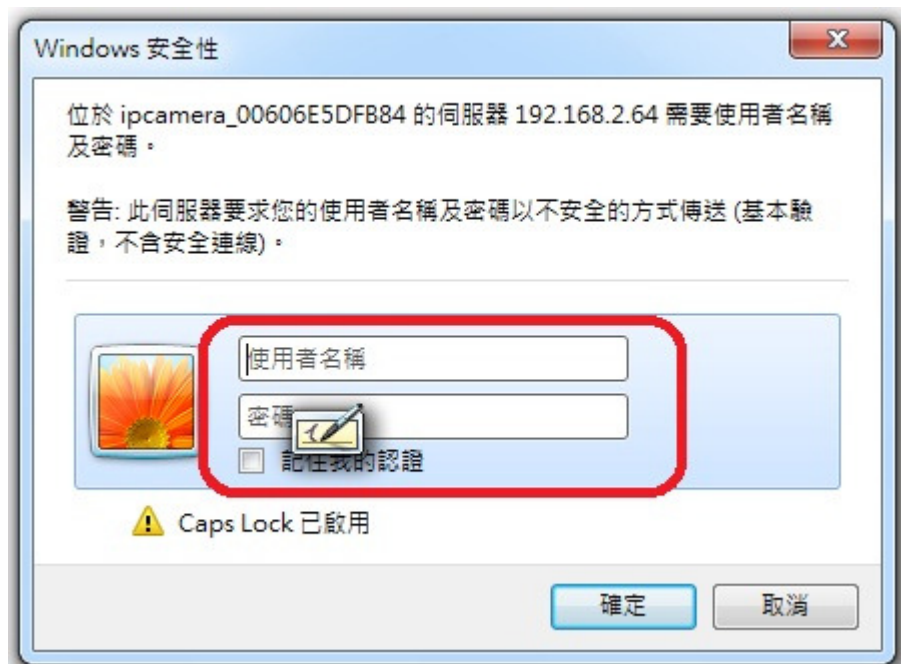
Windows 安全性

位於 ipcamera_00606E5DFB84 的伺服器 192.168.2.64 需要使用者名稱及密碼。

警告: 此伺服器要求您的使用者名稱及密碼以不安全的方式傳送 (基本驗證，不含安全連線)。

使用者名稱

密碼

記住我的認證

Caps Lock 已啟用

確定

取消